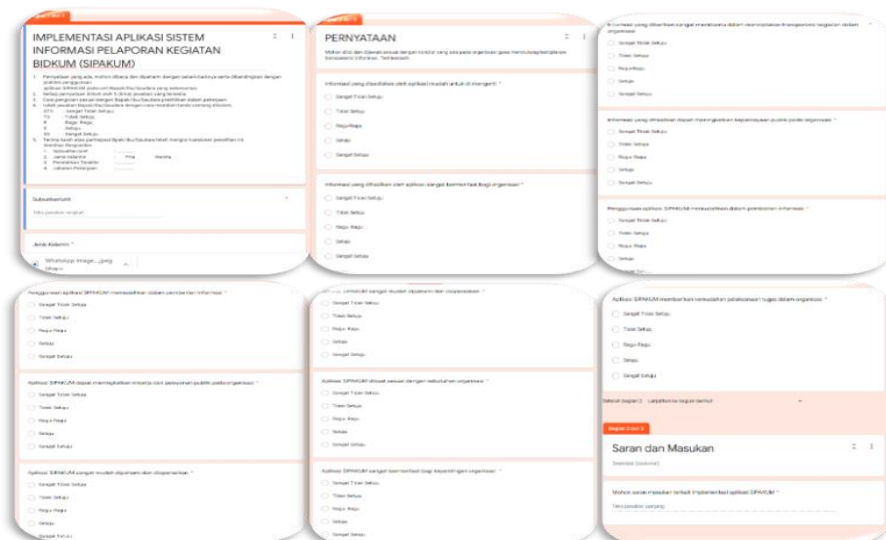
Bagian 1 dari 3

IMPLEMENTASI APLIKASI SISTEM INFORMASI PELAPORAN KEGIATAN BIDKUM (SIPAKUM)

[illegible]

Subsatker/unit *

Teks jawaban singkat

Jenis Kelamin *

WhatsApp Image....jpeg

Bagian 2 dari 3

PERNYATAAN

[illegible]

Informasi yang dihasilkan oleh aplikasi mudah untuk di mengerti *

Sangat Tidak Setuju
Tidak Setuju
Ragu-Ragu
Setuju
Sangat Setuju

Informasi yang dihasilkan oleh aplikasi sangat bermanfaat bagi organisasi *

Sangat Tidak Setuju
Tidak Setuju
Ragu-Ragu
Setuju
Sangat Setuju

Informasi yang dihasilkan sangat membantu dalam meningkatkan transparansi kegiatan dalam organisasi *

Sangat Tidak Setuju
Tidak Setuju
Ragu-Ragu
Setuju
Sangat Setuju

Informasi yang dihasilkan dapat meningkatkan kepercayaan publik pada organisasi *

Sangat Tidak Setuju
Tidak Setuju
Ragu-Ragu
Setuju
Sangat Setuju

Penggunaan aplikasi SIPAKUM memudahkan dalam pemberian informasi *

Sangat Tidak Setuju
Tidak Setuju
Ragu-Ragu
Setuju
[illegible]

Penggunaan aplikasi SIPAKUM memudahkan dalam pemberian informasi *

Sangat Tidak Setuju
Tidak Setuju
Ragu-Ragu
Setuju
Sangat Setuju

Aplikasi SIPAKUM dapat meningkatkan kinerja dan pelayanan publik pada organisasi *

Sangat Tidak Setuju
Tidak Setuju
Ragu-Ragu
Setuju
Sangat Setuju

Aplikasi SIPAKUM sangat mudah dipahami dan dioperasikan *

Sangat Tidak Setuju
Tidak Setuju
Ragu-Ragu
Setuju
Sangat Setuju

Aplikasi SIPAKUM sangat mudah dipahami dan dioperasikan *

Sangat Tidak Setuju
Tidak Setuju
Ragu-Ragu
Setuju
Sangat Setuju

Aplikasi SIPAKUM dibuat sesuai dengan kebutuhan organisasi *

Sangat Tidak Setuju
Tidak Setuju
Ragu-Ragu
Setuju
Sangat Setuju

Aplikasi SIPAKUM sangat bermanfaat bagi kepentingan organisasi *

Sangat Tidak Setuju
Tidak Setuju
Ragu-Ragu
Setuju
Sangat Setuju

Aplikasi SIPAKUM memberikan kemudahan pelaksanaan tugas dalam organisasi *

Sangat Tidak Setuju
Tidak Setuju
Ragu-Ragu
Setuju
Sangat Setuju

Setelah bagian 2 Lanjutkan ke bagian berikut

Bagian 3 dari 3

Saran dan Masukan

Deskripsi (opsional)

Mohon saran masukan terkait implementasi aplikasi SIPAKUM *

Teks jawaban panjang